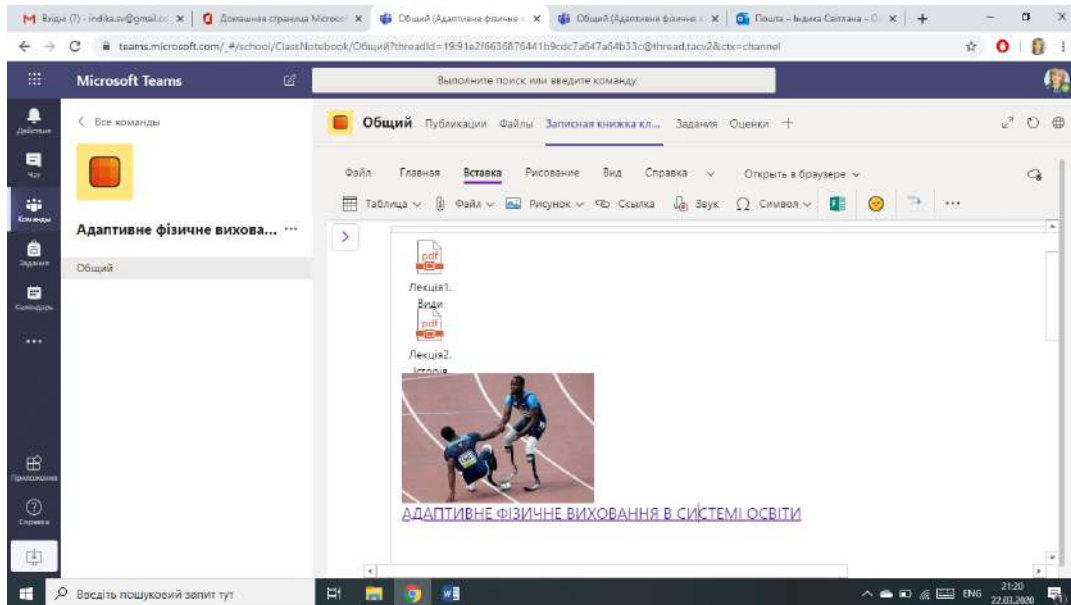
M Вхідні (7) - indika.sv@gmail.co ×
Домашняя страница Microsoft ×
Общий (Адаптивне фізичне ×
Общий (Адаптивне фізичне ×
Пошта – Індика Світлана – O ×
+

teams.microsoft.com/_#/school/ClassNotebook/Общий?threadId=19:91e2f6636876441b9cdc7a647a64b53c@thread.tacv2&ctx=channel

Microsoft Teams
Выполните поиск или введите команду

Действия
Чат
Команды
Задания
Календарь
...
Приложения
Справка

< Все команды
Адаптивне фізичне викова... ···
Общий

Общий Публикации Файлы Записная книжка кл... Задания Оценки +

Файл Главная Вставка Рисование Вид Справка Открыть в браузере
Таблица Файл Рисунок Ссылка Звук Символ ···

pdf
Лекція1. Види
pdf
Лекція2. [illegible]

АДАПТИВНЕ ФІЗИЧНЕ ВИХОВАННЯ В СИСТЕМІ ОСВІТИ

Введіть пошуковий запит тут
ENG 21:20 22.03.2020